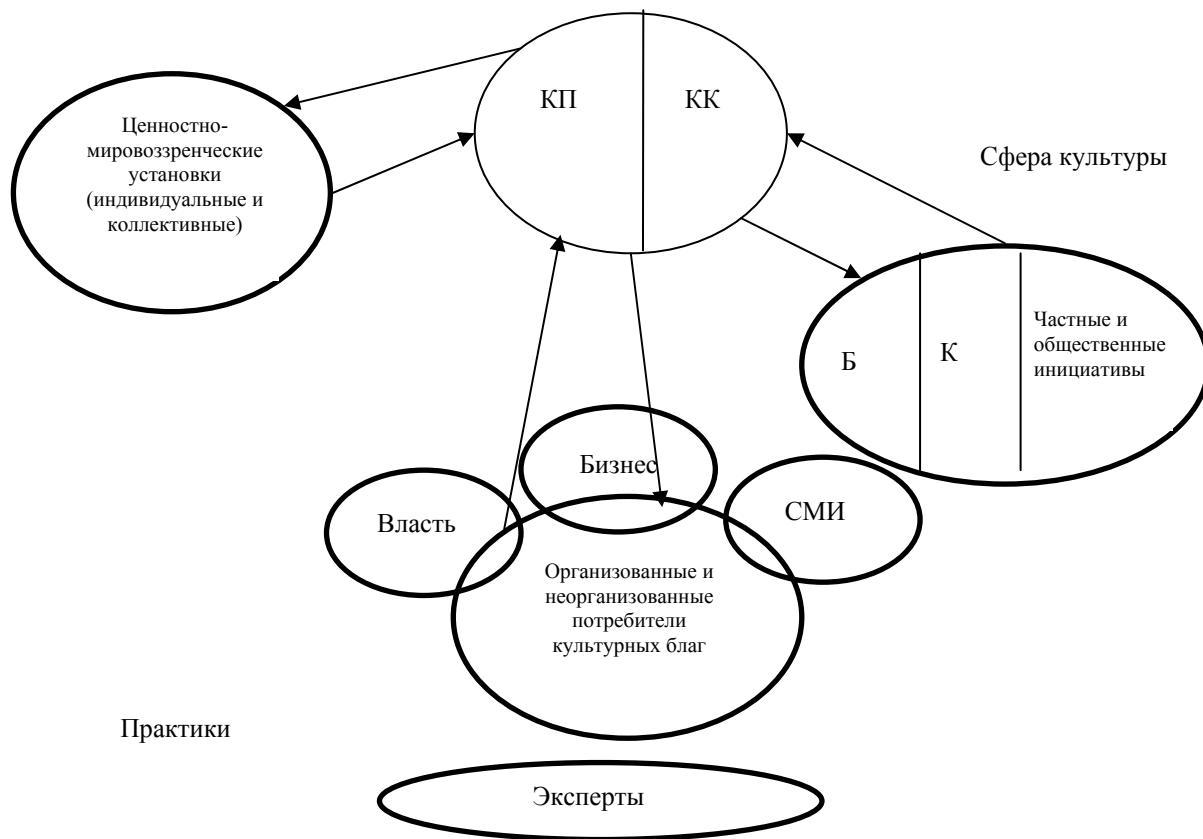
КП

КК

Ценностно-мировоззренческие установки (индивидуальные и коллективные)

Сфера культуры

Б

К

Частные и общественные инициативы

Бизнес

Власть

СМИ

Организованные и неорганизованные потребители культурных благ

Практики

Эксперты